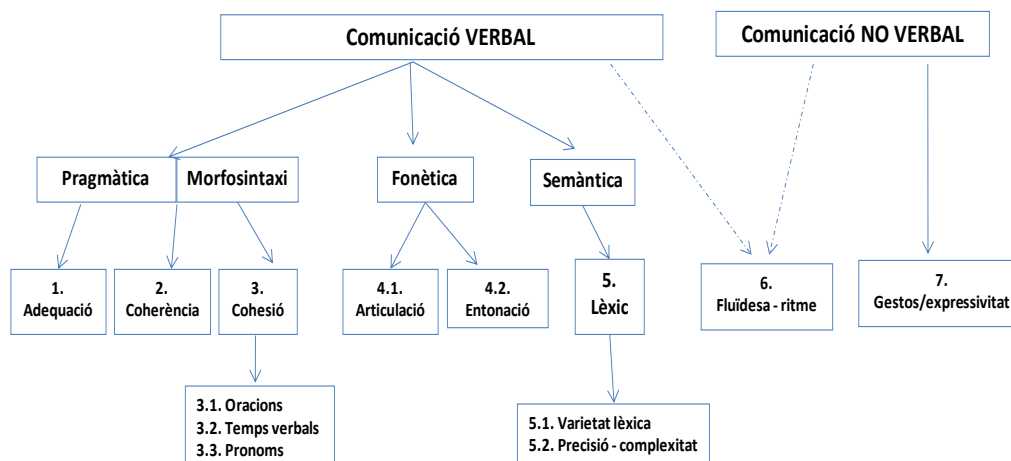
Comunicació VERBAL

Comunicació NO VERBAL

Pragmàtica

Morfosintaxi

Fonètica

Semàntica

1. Adequació

2. Coherència

3. Cohesió

4.1. Articulació

4.2. Entonació

5. Lèxic

6. Fluïdesa - ritme

7. Gestos/expressivitat

3.1. Oracions
3.2. Temps verbals
3.3. Pronoms

5.1. Varietat lèxica
5.2. Precisió - complexitat